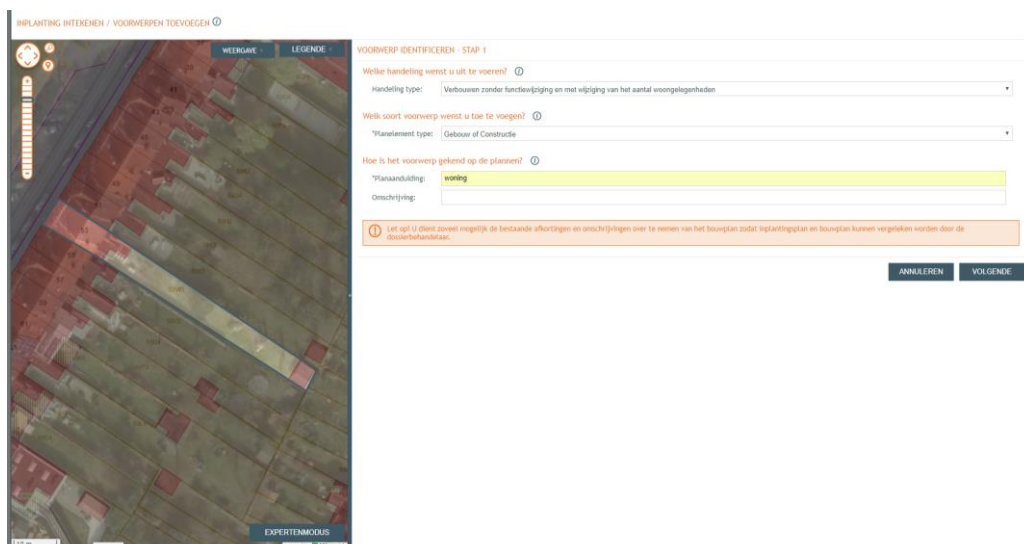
INPLANTING INTEKENEN / VOORWERPEN TOEVOEGEN ⓘ

WEERGAVE

LEGENDE

EXPERTENMODUS

VOORWERP IDENTIFICEREN - STAP 1

Welke handeling wenst u uit te voeren? ⓘ

Handeling type: Verbouwen zonder functiewijziging en met wijziging van het aantal woongelegenheden

Welk soort voorwerp wenst u toe te voegen? ⓘ

*Planelement type: Gebouw of Constructie

Hoe is het voorwerp gekend op de plannen? ⓘ

*Planaanduiding: woning

Omschrijving:

Let op! U dient zoveel mogelijk de bestaande afkortingen en omschrijvingen over te nemen van het bouwplan zodat inplantingsplan en bouwplan kunnen vergeleken worden door de dossierbehandelaar.

ANNULEREN

VOLGENDE